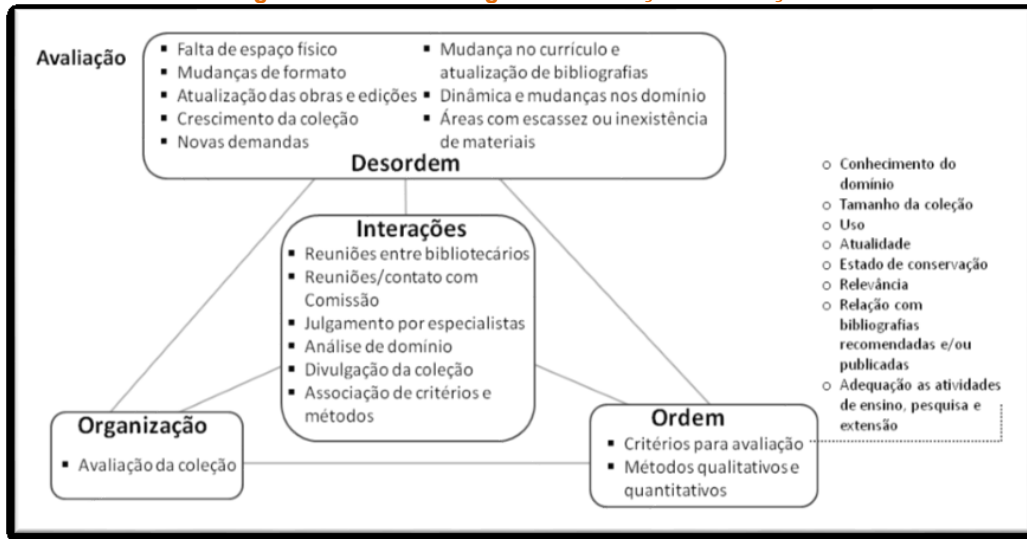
Avaliação

▪ Falta de espaço físico
▪ Mudanças de formato
▪ Atualização das obras e edições
▪ Crescimento da coleção
▪ Novas demandas
▪ Mudança no currículo e atualização de bibliografias
▪ Dinâmica e mudanças nos domínio
▪ Áreas com escassez ou inexistência de materiais

Desordem

Interações
▪ Reuniões entre bibliotecários
▪ Reuniões/contato com Comissão
▪ Julgamento por especialistas
▪ Análise de domínio
▪ Divulgação da coleção
▪ Associação de critérios e métodos

Organização
▪ Avaliação da coleção

Ordem
▪ Critérios para avaliação
▪ Métodos qualitativos e quantitativos

○ Conhecimento do domínio
○ Tamanho da coleção
○ Uso
○ Atualidade
○ Estado de conservação
○ Relevância
○ Relação com bibliografias recomendadas e/ou publicadas
○ Adequação as atividades de ensino, pesquisa e extensão